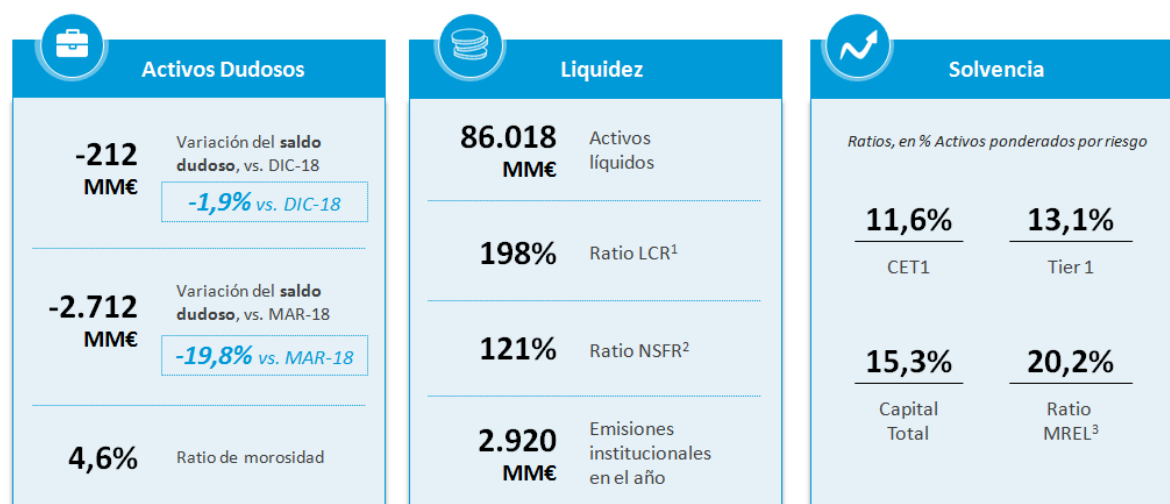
Activos Dudosos

-212 MM€

Variación del saldo dudoso, vs. DIC-18

-1,9% vs. DIC-18

-2.712 MM€

Variación del saldo dudoso, vs. MAR-18

-19,8% vs. MAR-18

4,6%

Ratio de morosidad

Liquidez

86.018 MM€

Activos líquidos

198%

Ratio LCR$^1$

121%

Ratio NSFR$^2$

2.920 MM€

Emisiones institucionales en el año

Solvencia

Ratios, en % Activos ponderados por riesgo

11,6%

CET1

13,1%

Tier 1

15,3%

Capital Total

20,2%

Ratio MREL$^3$